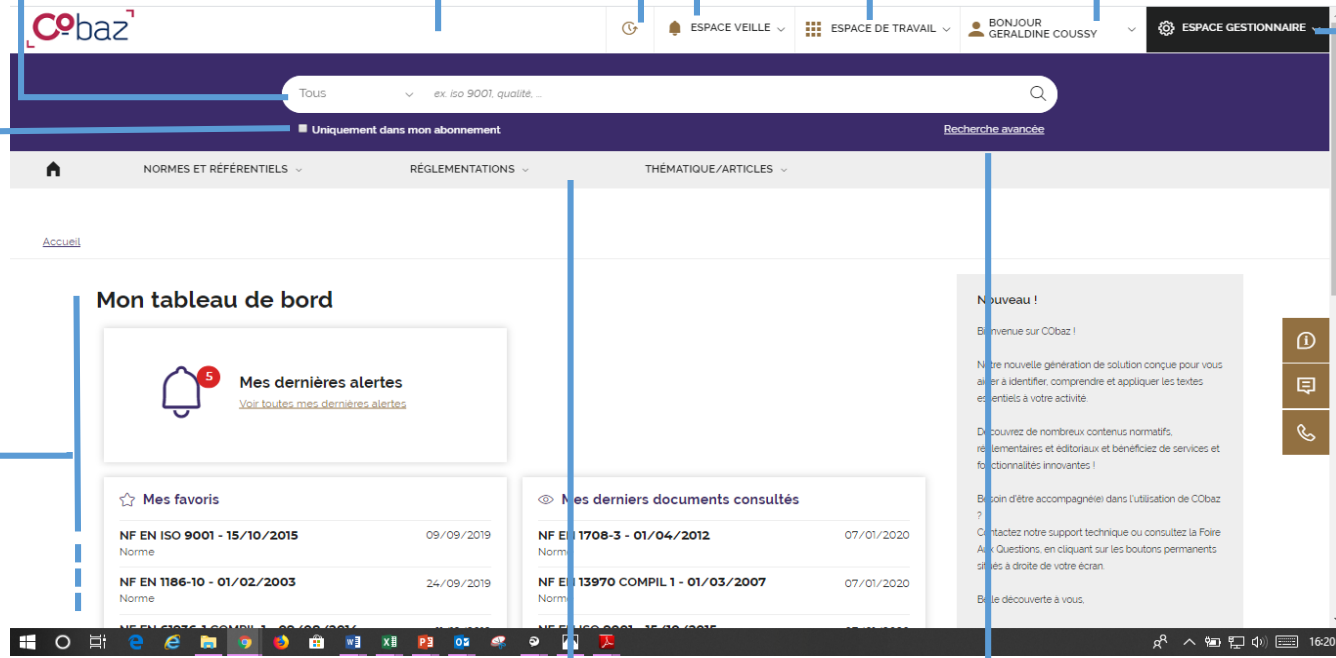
COBaz

ESPACE VEILLE

ESPACE DE TRAVAIL

BONJOUR GERALDINE COUSSY

ESPACE GESTIONNAIRE

Tous

ex. iso 9001, qualité, ...

Uniquement dans mon abonnement

Recherche avancée

NORMES ET RÉFÉRENTIELS

RÉGLEMENTATIONS

THÉMATIQUE/ARTICLES

Accueil

Mon tableau de bord

5

Mes dernières alertes

Voir toutes mes dernières alertes

Mes favoris

NF EN ISO 9001 - 15/10/2015 09/09/2019
Norme

NF EN 1186-10 - 01/02/2003 24/09/2019
Norme

Mes derniers documents consultés

NF EN 1708-3 - 01/04/2012 07/01/2020
Norme

NF EN 13970 COMPIL 1 - 01/03/2007 07/01/2020
Norme

Nouveau !

Bienvenue sur CObaz !

Notre nouvelle génération de solution conçue pour vous aider à identifier, comprendre et appliquer les textes essentiels à votre activité.

Découvrez de nombreux contenus normatifs, réglementaires et éditoriaux et bénéficiez de services et fonctionnalités innovantes !

Besoin d'être accompagné(e) dans l'utilisation de CObaz ?

Contactez notre support technique ou consultez la Foire Aux Questions, en cliquant sur les boutons permanents situés à droite de votre écran.

Belle découverte à vous,

16:20